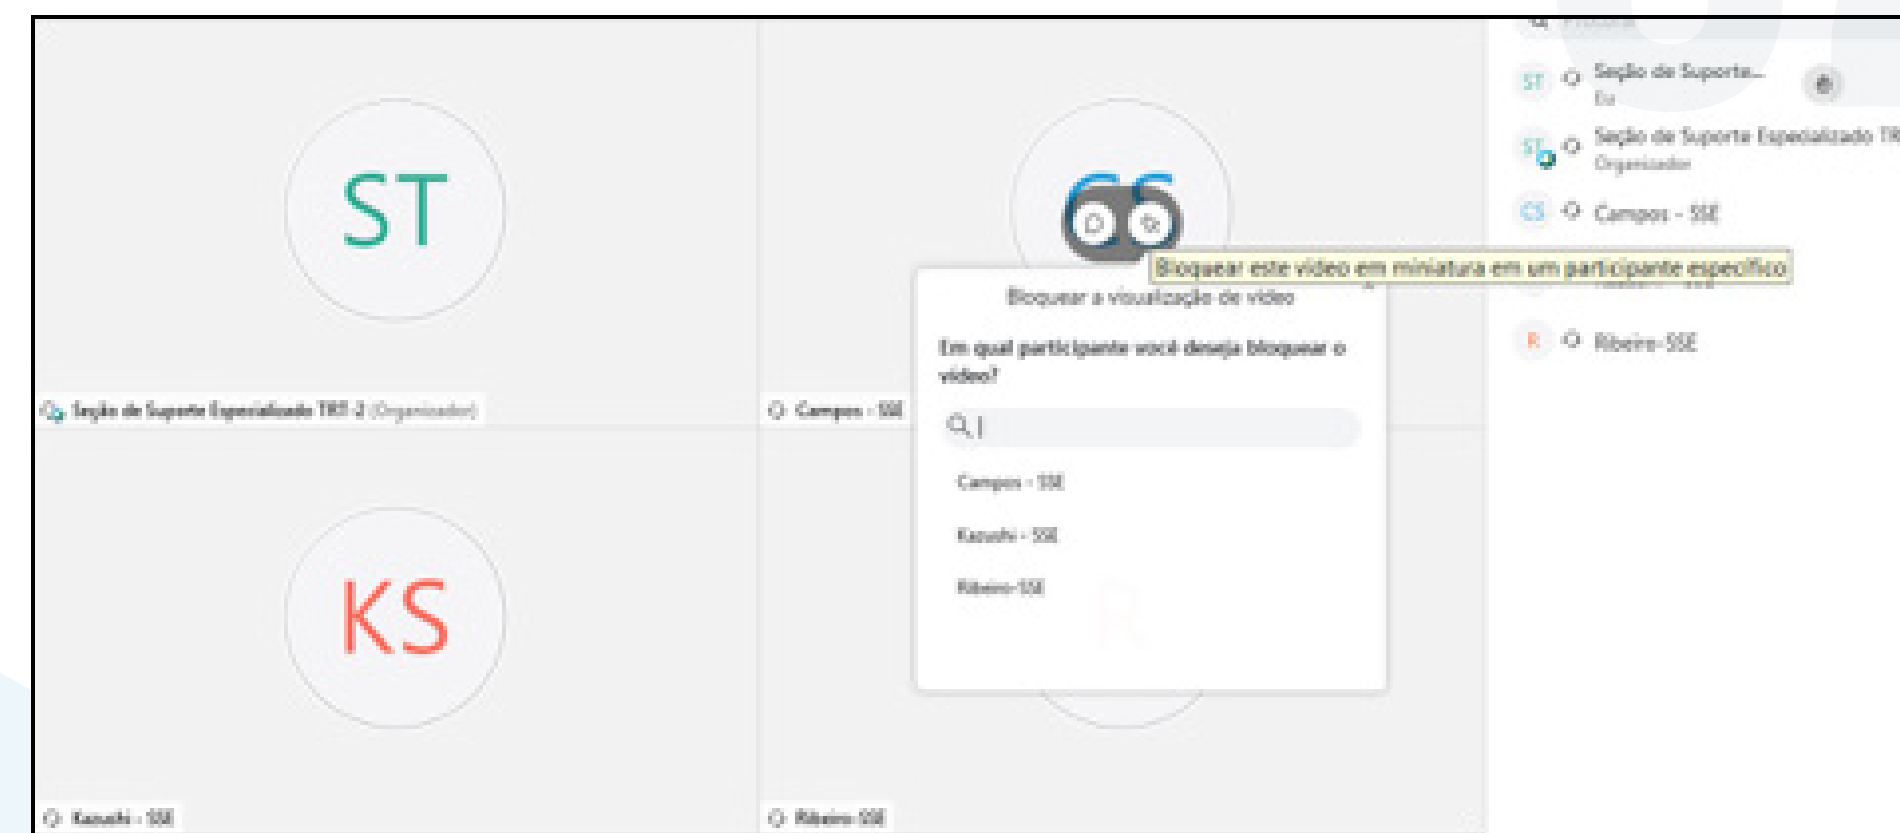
ST

Seção de Suporte Especializado TRT-2 (Organizador)

CS

Campos - SSE

Bloquear este vídeo em miniatura em um participante específico

Bloquear a visualização de vídeo

Em qual participante você deseja bloquear o vídeo?

Campos - SSE

Kazushi - SSE

Ribeiro-SSE

KS

Kazushi - SSE

Ribeiro-SSE

ST Seção de Suporte...
Eu

ST Seção de Suporte Especializado TR
Organizador

CS Campos - SSE

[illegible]

R Ribeiro-SSE